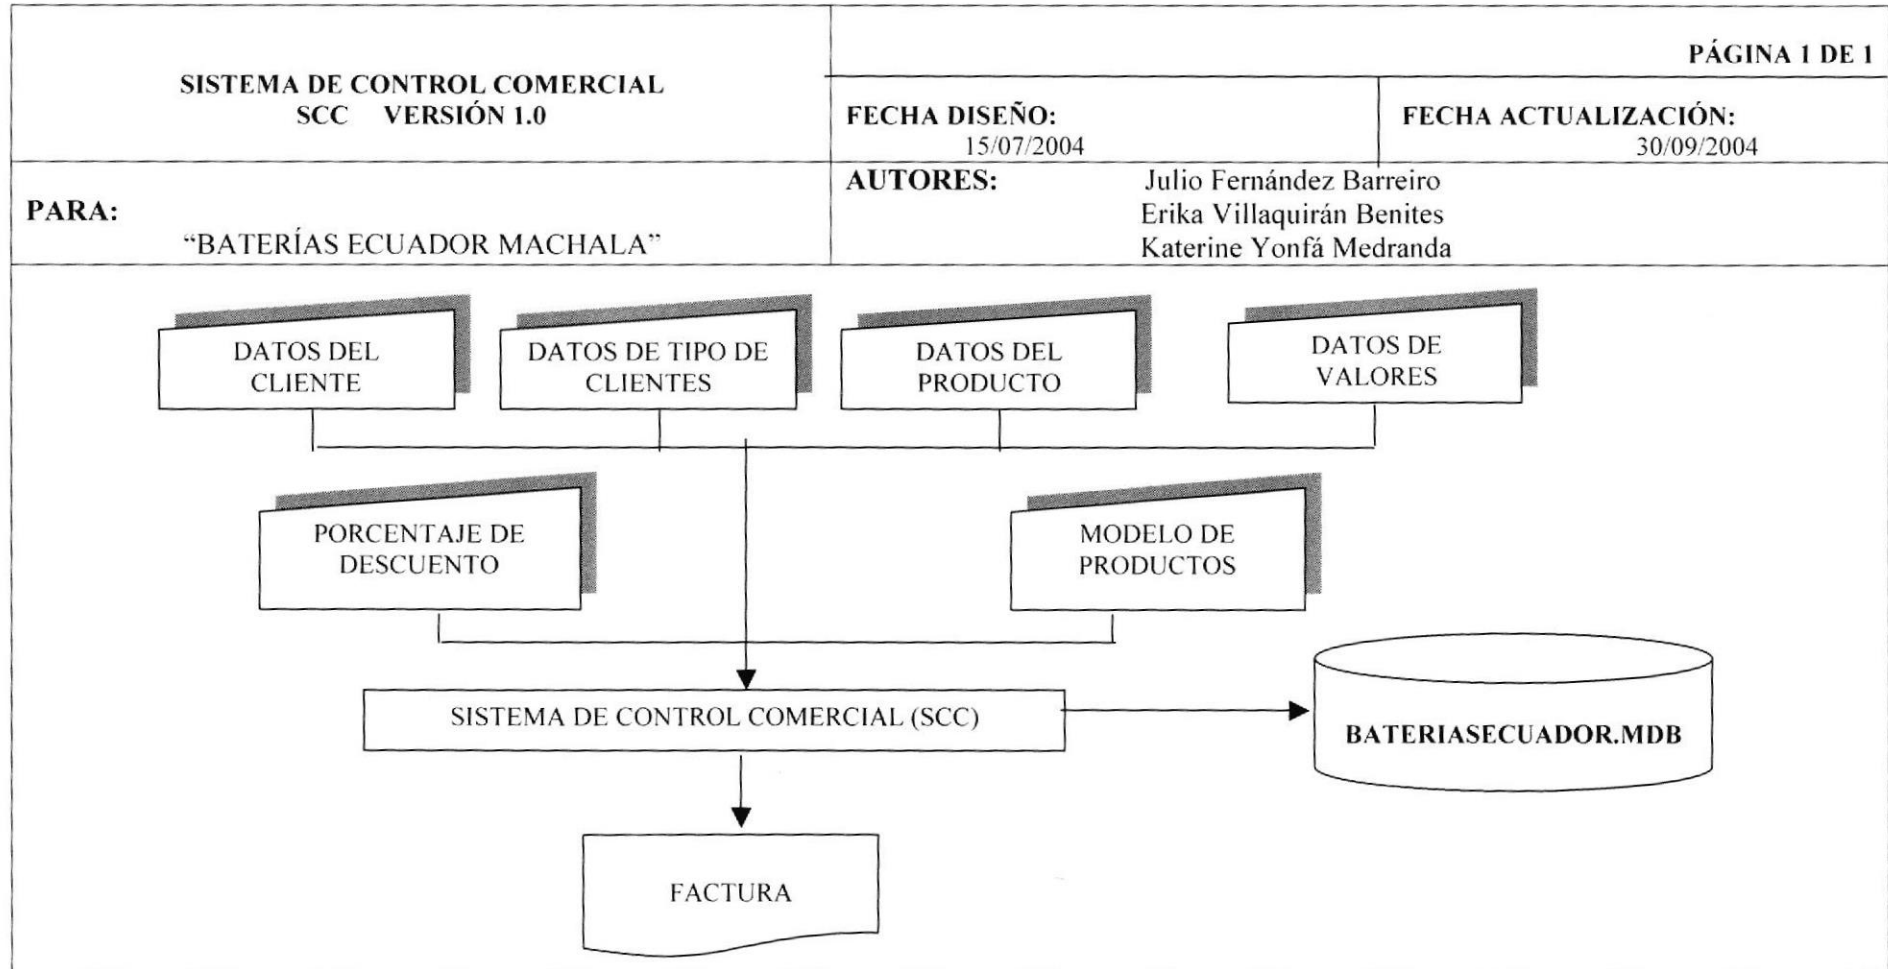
SISTEMA DE CONTROL COMERCIAL
SCC VERSIÓN 1.0

PÁGINA 1 DE 1

FECHA DISEÑO:
15/07/2004

FECHA ACTUALIZACIÓN:
30/09/2004

PARA:
"BATERÍAS ECUADOR MACHALA"

AUTORES: Julio Fernández Barreiro
Erika Villaquirán Benites
Katerine Yonfá Medranda

DATOS DEL CLIENTE

DATOS DE TIPO DE CLIENTES

DATOS DEL PRODUCTO

DATOS DE VALORES

PORCENTAJE DE DESCUENTO

MODELO DE PRODUCTOS

SISTEMA DE CONTROL COMERCIAL (SCC)

BATERIASECUADOR.MDB

FACTURA